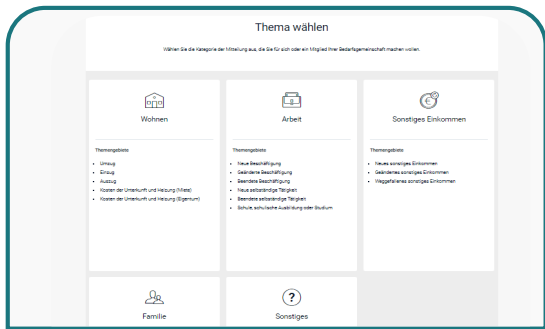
Thema wählen

Wählen Sie die Kategorie der Mitteilung aus, die Sie für sich oder ein Mitglied Ihrer Bedarfsgemeinschaft machen wollen.

Wohnen

Themengebiete

- Umzug
- Einzug
- Auszug
- Kosten der Unterkunft und Heizung (Miete)
- Kosten der Unterkunft und Heizung (Eigentum)

Arbeit

Themengebiete

- Neue Beschäftigung
- Geänderte Beschäftigung
- Beendete Beschäftigung
- Neue selbständige Tätigkeit
- Beendete selbständige Tätigkeit
- Schule, schulische Ausbildung oder Studium

Sonstiges Einkommen

Themengebiete

- Neues sonstiges Einkommen
- Geändertes sonstiges Einkommen
- Weggefallenes sonstiges Einkommen

Familie

Sonstiges